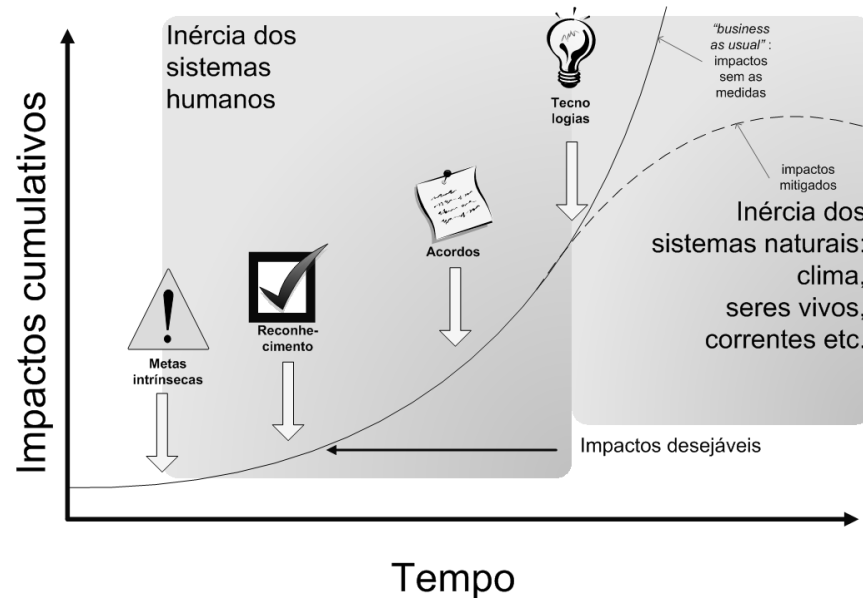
Impactos cumulativos

Inércia dos sistemas humanos

Tecno logias

"business as usual" : impactos sem as medidas

impactos mitigados

Inércia dos sistemas naturais: clima, seres vivos, correntes etc.

Acordos

Reconhecimento

Metas intrínsecas

Impactos desejáveis

Tempo